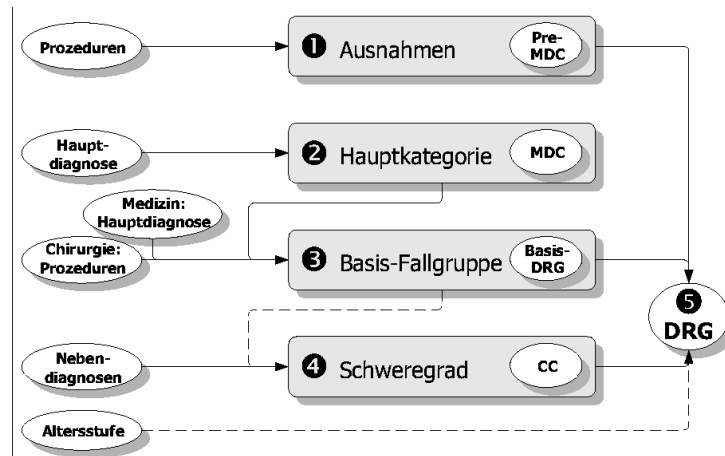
Prozeduren

❶ Ausnahmen

Pre-MDC

Haupt-diagnose

❷ Hauptkategorie

MDC

Medizin: Hauptdiagnose

Chirurgie: Prozeduren

❸ Basis-Fallgruppe

Basis-DRG

❺ DRG

Neben-diagnosen

❹ Schweregrad

CC

Altersstufe